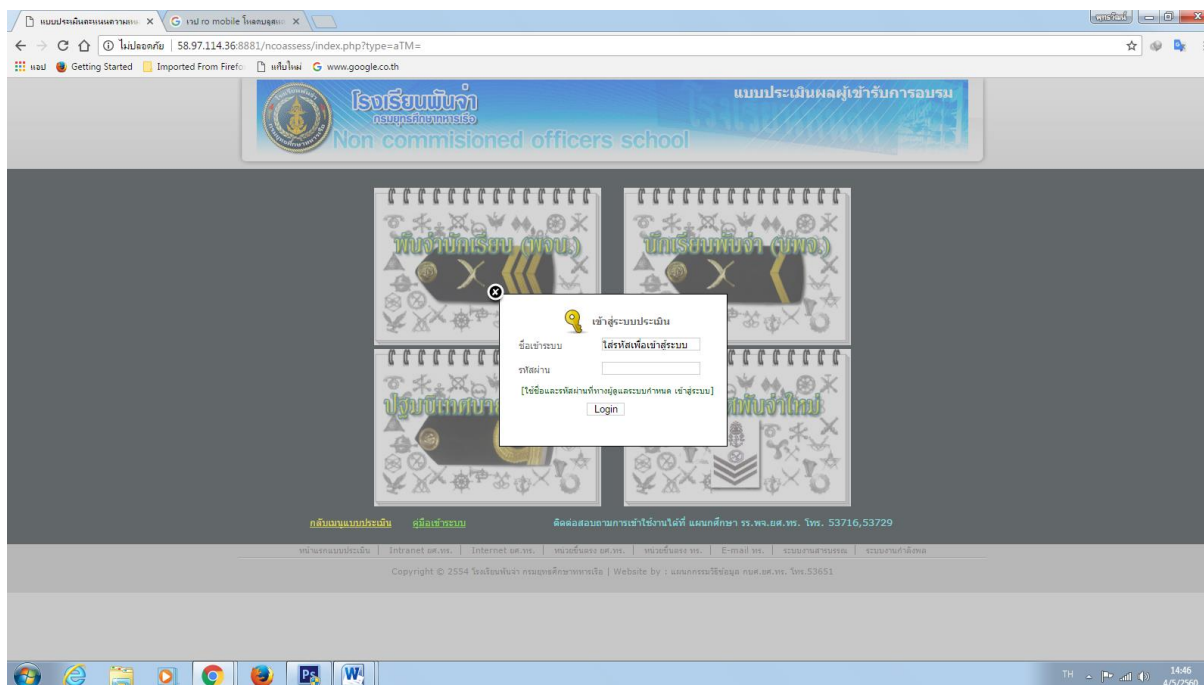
แบบประเมินตามแนวทางแผ ×
เกม ro mobile โหลดฟรี ×

ไม่ปลอดภัย | 58.97.114.36:8881/ncoassess/index.php?type=aTM=

แอป Getting Started Imported From Firefox แท็บใหม่ www.google.co.th

โรงเรียนพันจ่า
กรมยุทธศึกษาทหารเรือ
Non commisioned officers school
แบบประเมินผลผู้เข้ารับการอบรม

พันจ่านักเรียน (พจน.)
นักเรียนพันจ่า (นพจ.)
ปฐมนิเทศนายทหาร
พันจ่าใหม่

เข้าสู่ระบบประเมิน
ชื่อเข้าระบบ ใส่รหัสเพื่อเข้าสู่ระบบ
รหัสผ่าน
[ใช้ชื่อและรหัสผ่านที่ทางผู้ดูแลระบบกำหนด เข้าสู่ระบบ]
Login

กลับเมนูแบบประเมิน คู่มือเข้าระบบ ติดต่อสอบถามการเข้าใช้งานได้ที่ แผนกศึกษา รร.พจ.ยศ.ทร. โทร. 53716,53729

หน้าแรกแบบประเมิน | Intranet ยศ.ทร. | Internet ยศ.ทร. | หน่วยขึ้นตรง ยศ.ทร. | หน่วยขึ้นตรง ทร. | E-mail ทร. | ระบบงานสารบรรณ | ระบบงานกำลังพล

Copyright © 2554 โรงเรียนพันจ่า กรมยุทธศึกษาทหารเรือ | Website by : แผนกกรรมวิธีข้อมูล กบศ.ยศ.ทร. โทร.53651

TH 14:46 4/5/2560